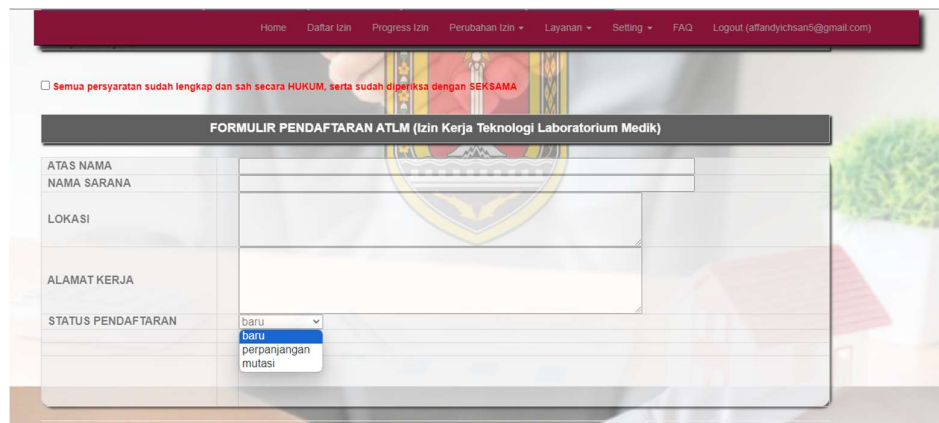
Home Daftar Izin Progress Izin Perubahan Izin ▾ Layanan ▾ Setting ▾ FAQ Logout (affandyichsan5@gmail.com)

☐ Semua persyaratan sudah lengkap dan sah secara HUKUM, serta sudah diperiksa dengan SEKSAMA

FORMULIR PENDAFTARAN ATLM (Izin Kerja Teknologi Laboratorium Medik)

ATAS NAMA
NAMA SARANA
LOKASI
ALAMAT KERJA
STATUS PENDAFTARAN baru

baru
perpanjangan
mutasi